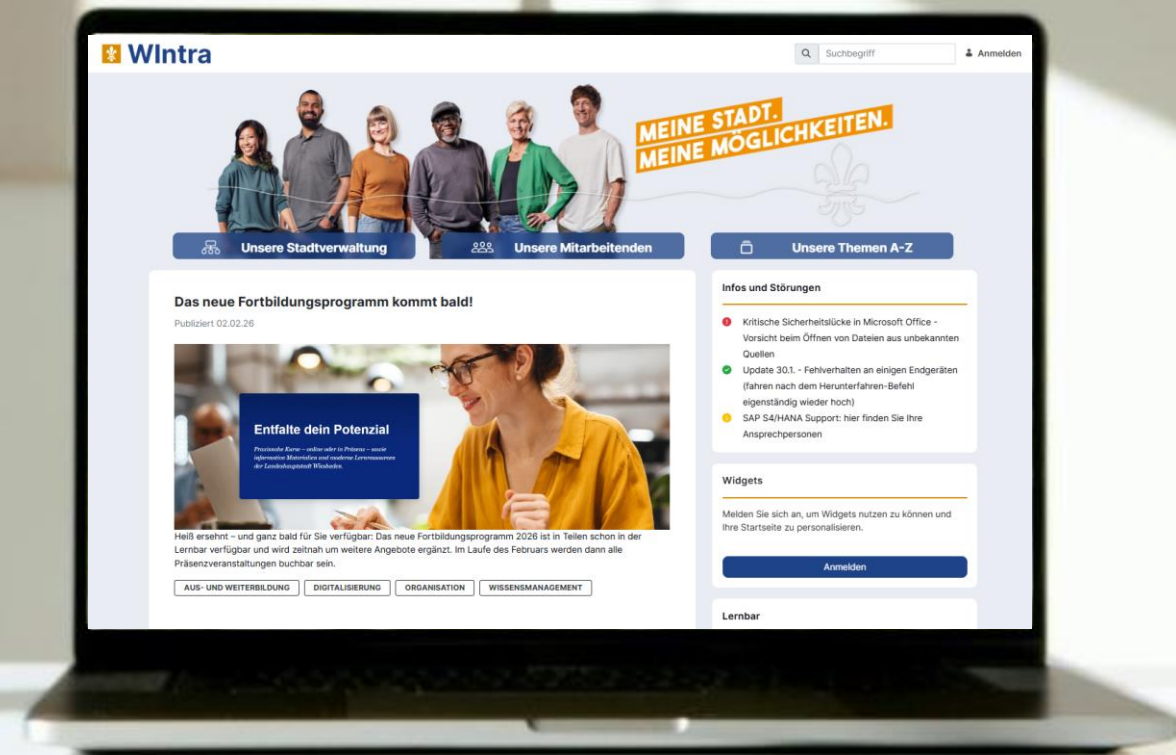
WIntra

Suchbegriff

Anmelden

MEINE STADT.
MEINE MÖGLICHKEITEN.

Unsere Stadtverwaltung

Unsere Mitarbeitenden

Unsere Themen A-Z

Das neue Fortbildungsprogramm kommt bald!

Publiziert 02.02.26

Entfalte dein Potenzial

Praxisnahe Kurse – online oder in Präsenz – sowie informative Materialien und moderne Lernressourcen der Landeshauptstadt Wiesbaden.

Heiß ersehnt – und ganz bald für Sie verfügbar: Das neue Fortbildungsprogramm 2026 ist in Teilen schon in der Lernbar verfügbar und wird zeitnah um weitere Angebote ergänzt. Im Laufe des Februars werden dann alle Präsenzveranstaltungen buchbar sein.

AUS- UND WEITERBILDUNG | DIGITALISIERUNG | ORGANISATION | WISSENSMANAGEMENT

Infos und Störungen

Kritische Sicherheitslücke in Microsoft Office - Vorsicht beim Öffnen von Dateien aus unbekannten Quellen

Update 30.1. - Fehlverhalten an einigen Endgeräten (fahren nach dem Herunterfahren-Befehl eigenständig wieder hoch)

SAP S4/HANA Support: hier finden Sie Ihre Ansprechpersonen

Widgets

Melden Sie sich an, um Widgets nutzen zu können und Ihre Startseite zu personalisieren.

Anmelden

Lernbar